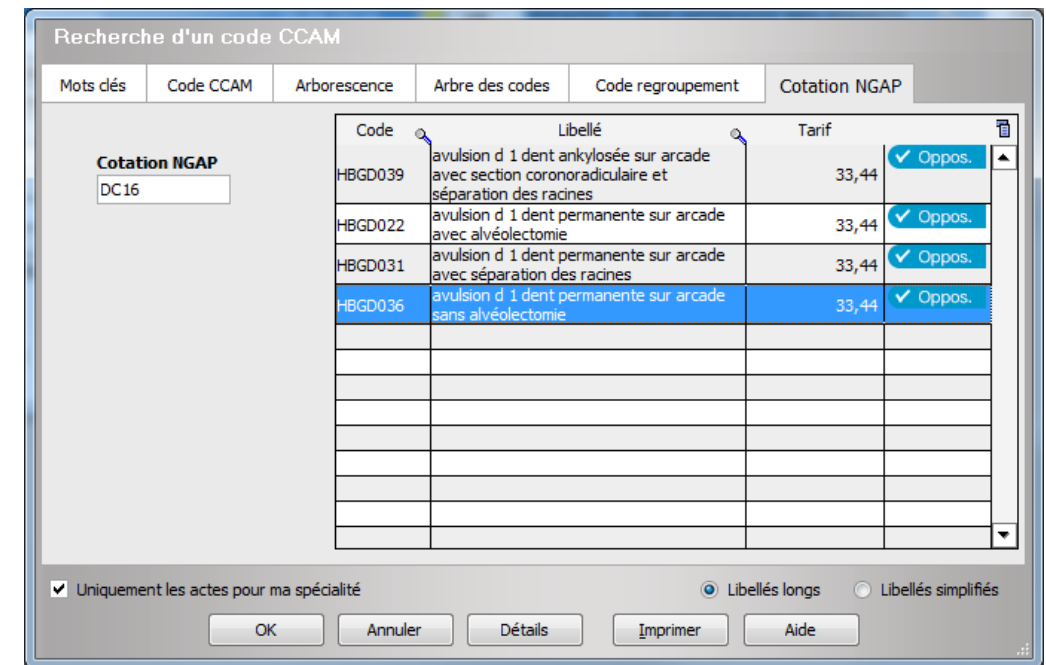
Recherche d'un code CCAM

Mots clés | Code CCAM | Arborescence | Arbre des codes | Code regroupement | Cotation NGAP

Cotation NGAP
DC16

| Code | Libellé | Tarif | |
|---|---|---|---|
| HBGD039 | avulsion d 1 dent ankylosée sur arcade avec section coronoradiculaire et séparation des racines | 33,44 | ✓ Oppos. |
| HBGD022 | avulsion d 1 dent permanente sur arcade avec alvéolectomie | 33,44 | ✓ Oppos. |
| HBGD031 | avulsion d 1 dent permanente sur arcade avec séparation des racines | 33,44 | ✓ Oppos. |
| HBGD036 | avulsion d 1 dent permanente sur arcade sans alvéolectomie | 33,44 | ✓ Oppos. |

Uniquement les actes pour ma spécialité
Libellés longs
Libellés simplifiés

OK | Annuler | Détails | Imprimer | Aide